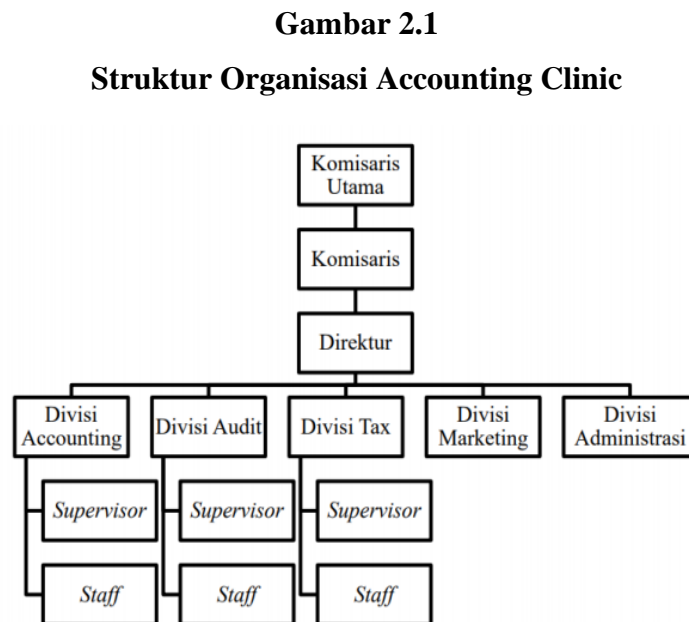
**Gambar 2.1**

**Struktur Organisasi Accounting Clinic**

Komisaris Utama

Komisaris

Direktur

Divisi Accounting

*Supervisor*

*Staff*

Divisi Audit

*Supervisor*

*Staff*

Divisi Tax

*Supervisor*

*Staff*

Divisi Marketing

Divisi Administrasi